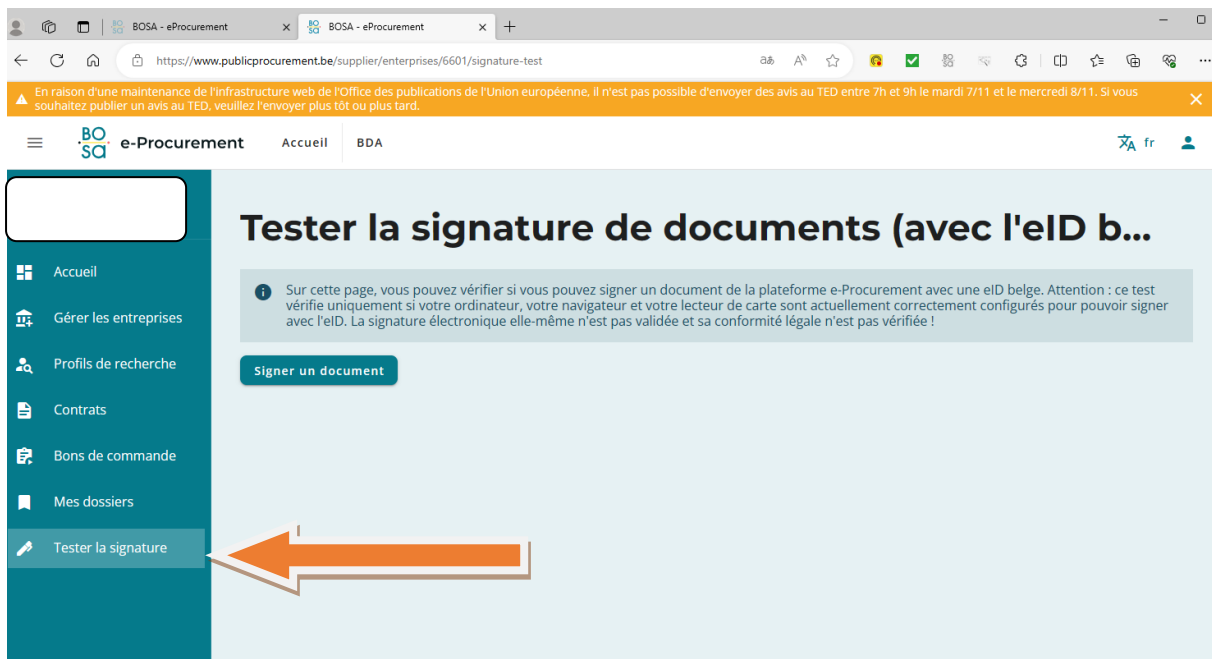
BOSA - eProcurement
BOSA - eProcurement
https://www.publicprocurement.be/supplier/enterprises/6601/signature-test

En raison d'une maintenance de l'infrastructure web de l'Office des publications de l'Union européenne, il n'est pas possible d'envoyer des avis au TED entre 7h et 9h le mardi 7/11 et le mercredi 8/11. Si vous souhaitez publier un avis au TED, veuillez l'envoyer plus tôt ou plus tard.

BO sa e-Procurement
Accueil
BDA
fr

Accueil
Gérer les entreprises
Profils de recherche
Contrats
Bons de commande
Mes dossiers
Tester la signature

Tester la signature de documents (avec l'eID b...

Sur cette page, vous pouvez vérifier si vous pouvez signer un document de la plateforme e-Procurement avec une eID belge. Attention : ce test vérifie uniquement si votre ordinateur, votre navigateur et votre lecteur de carte sont actuellement correctement configurés pour pouvoir signer avec l'eID. La signature électronique elle-même n'est pas validée et sa conformité légale n'est pas vérifiée !

Signer un document